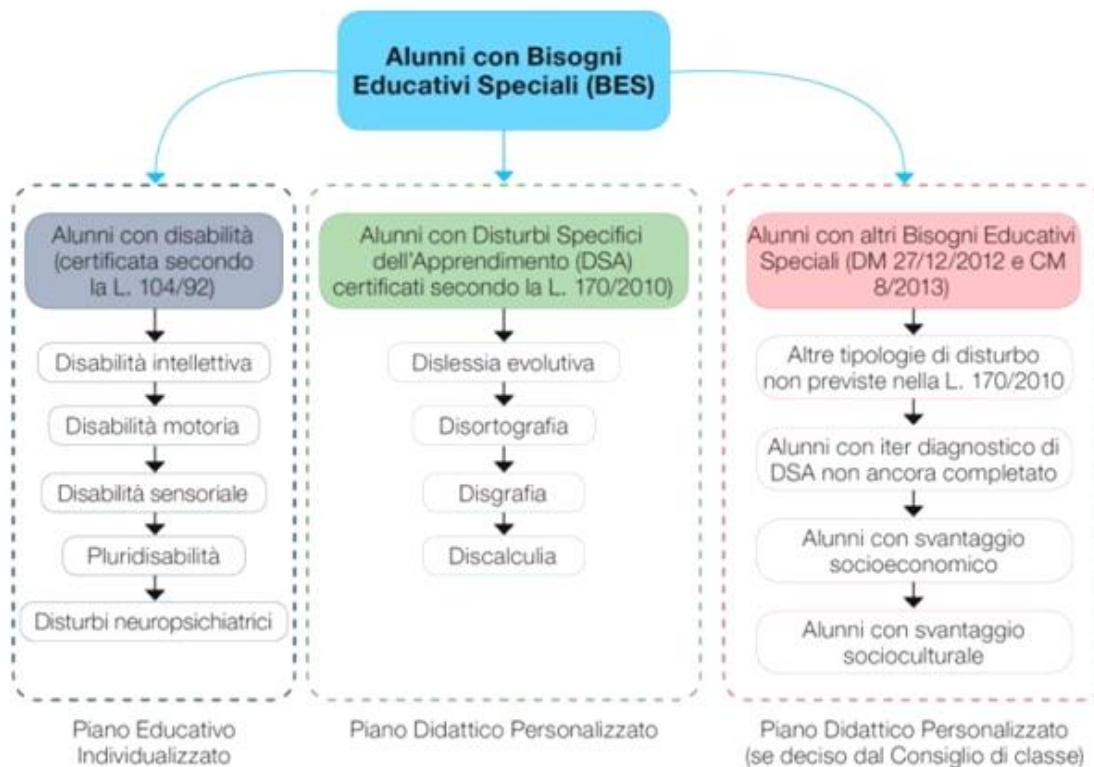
Alunni con Bisogni Educativi Speciali (BES)

Alunni con disabilità (certificata secondo la L. 104/92)

Disabilità intellettiva

Disabilità motoria

Disabilità sensoriale

Pluridisabilità

Disturbi neuropsichiatrici

Piano Educativo Individualizzato

Alunni con Disturbi Specifici dell'Apprendimento (DSA) certificati secondo la L. 170/2010

Dislessia evolutiva

Disortografia

Disgrafia

Discalculia

Piano Didattico Personalizzato

Alunni con altri Bisogni Educativi Speciali (DM 27/12/2012 e CM 8/2013)

Altre tipologie di disturbo non previste nella L. 170/2010

Alunni con iter diagnostico di DSA non ancora completato

Alunni con svantaggio socioeconomico

Alunni con svantaggio socioculturale

Piano Didattico Personalizzato (se deciso dal Consiglio di classe)